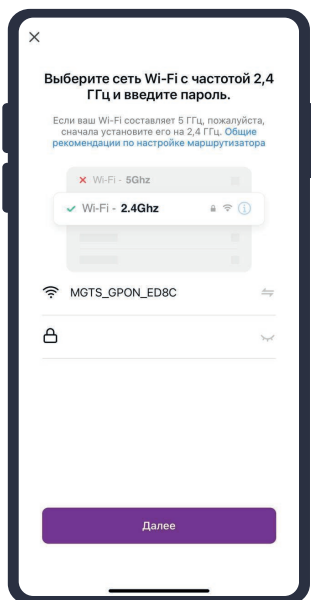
×

Выберите сеть Wi-Fi с частотой 2,4 ГГц и введите пароль.

Если ваш Wi-Fi составляет 5 ГГц, пожалуйста, сначала установите его на 2,4 ГГц. Общие рекомендации по настройке маршрутизатора

× Wi-Fi - 5Ghz

✓ Wi-Fi - 2.4Ghz

MGTS_GPON_ED8C

Далее